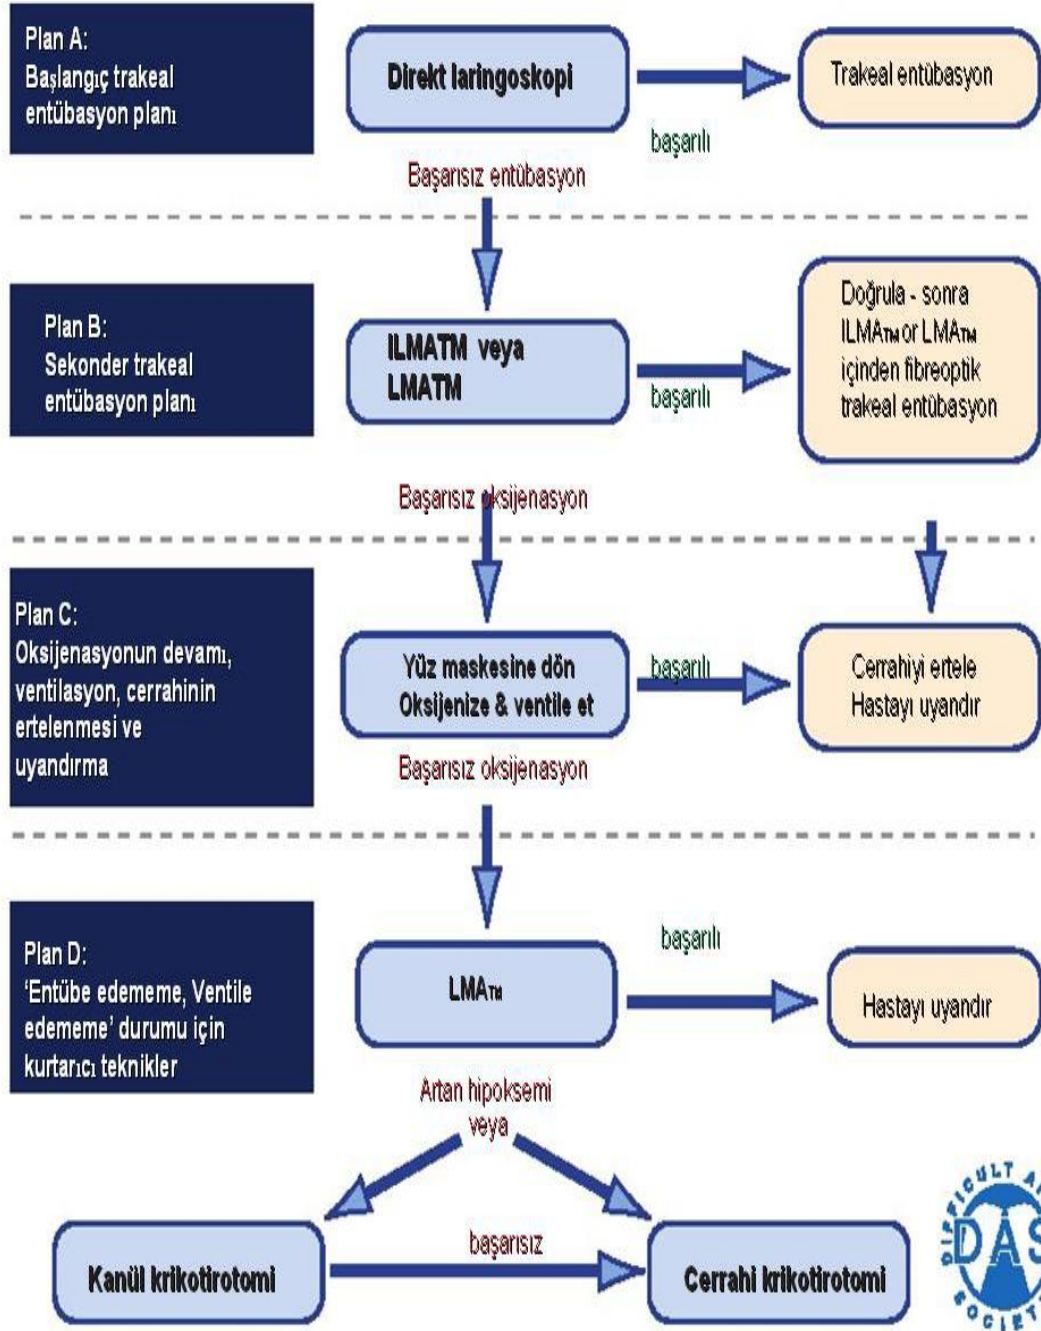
Plan A:
Başlangıç trakeal entübasyon planı

Direkt laringoskopi

başarılı

Trakeal entübasyon

Başarısız entübasyon

Plan B:
Sekonder trakeal entübasyon planı

ILMATM veya LMATM

başarılı

Doğrula - sonra ILMATM or LMATM içinden fibreoptik trakeal entübasyon

Başarısız oksijenasyon

Plan C:
Oksijenasyonun devamı, ventilasyon, cerrahinin ertelenmesi ve uyandırma

Yüz maskesine dön
Oksijenize & ventile et

başarılı

Cerrahiyi ertele
Hastayı uyandır

Başarısız oksijenasyon

Plan D:
'Entübe edememe, Ventile edememe' durumu için kurtarıcı teknikler

LMATM

başarılı

Hastayı uyandır

Artan hipoksemi
veya

Kanül krikotirotomi

başarısız

Cerrahi krikotirotomi

DIFFICULT A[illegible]
DAS
SOCIETY